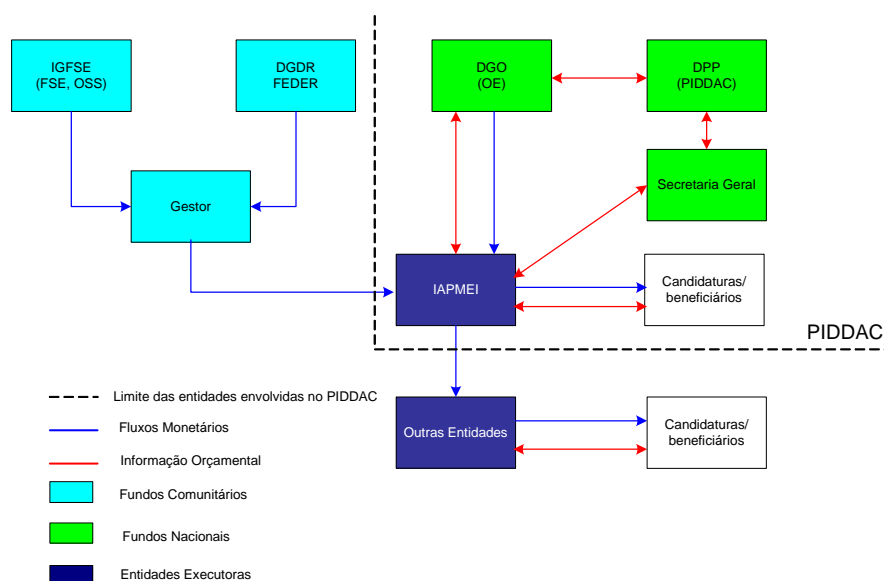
IGFSE
(FSE, OSS)

DGDR
FEDER

Gestor

DGO
(OE)

DPP
(PIDDAC)

Secretaria Geral

IAPMEI

Candidaturas/
beneficiários

PIDDAC

Outras Entidades

Candidaturas/
beneficiários

Limite das entidades envolvidas no PIDDAC

Fluxos Monetários

Informação Orçamental

Fundos Comunitários

Fundos Nacionais

Entidades Executoras